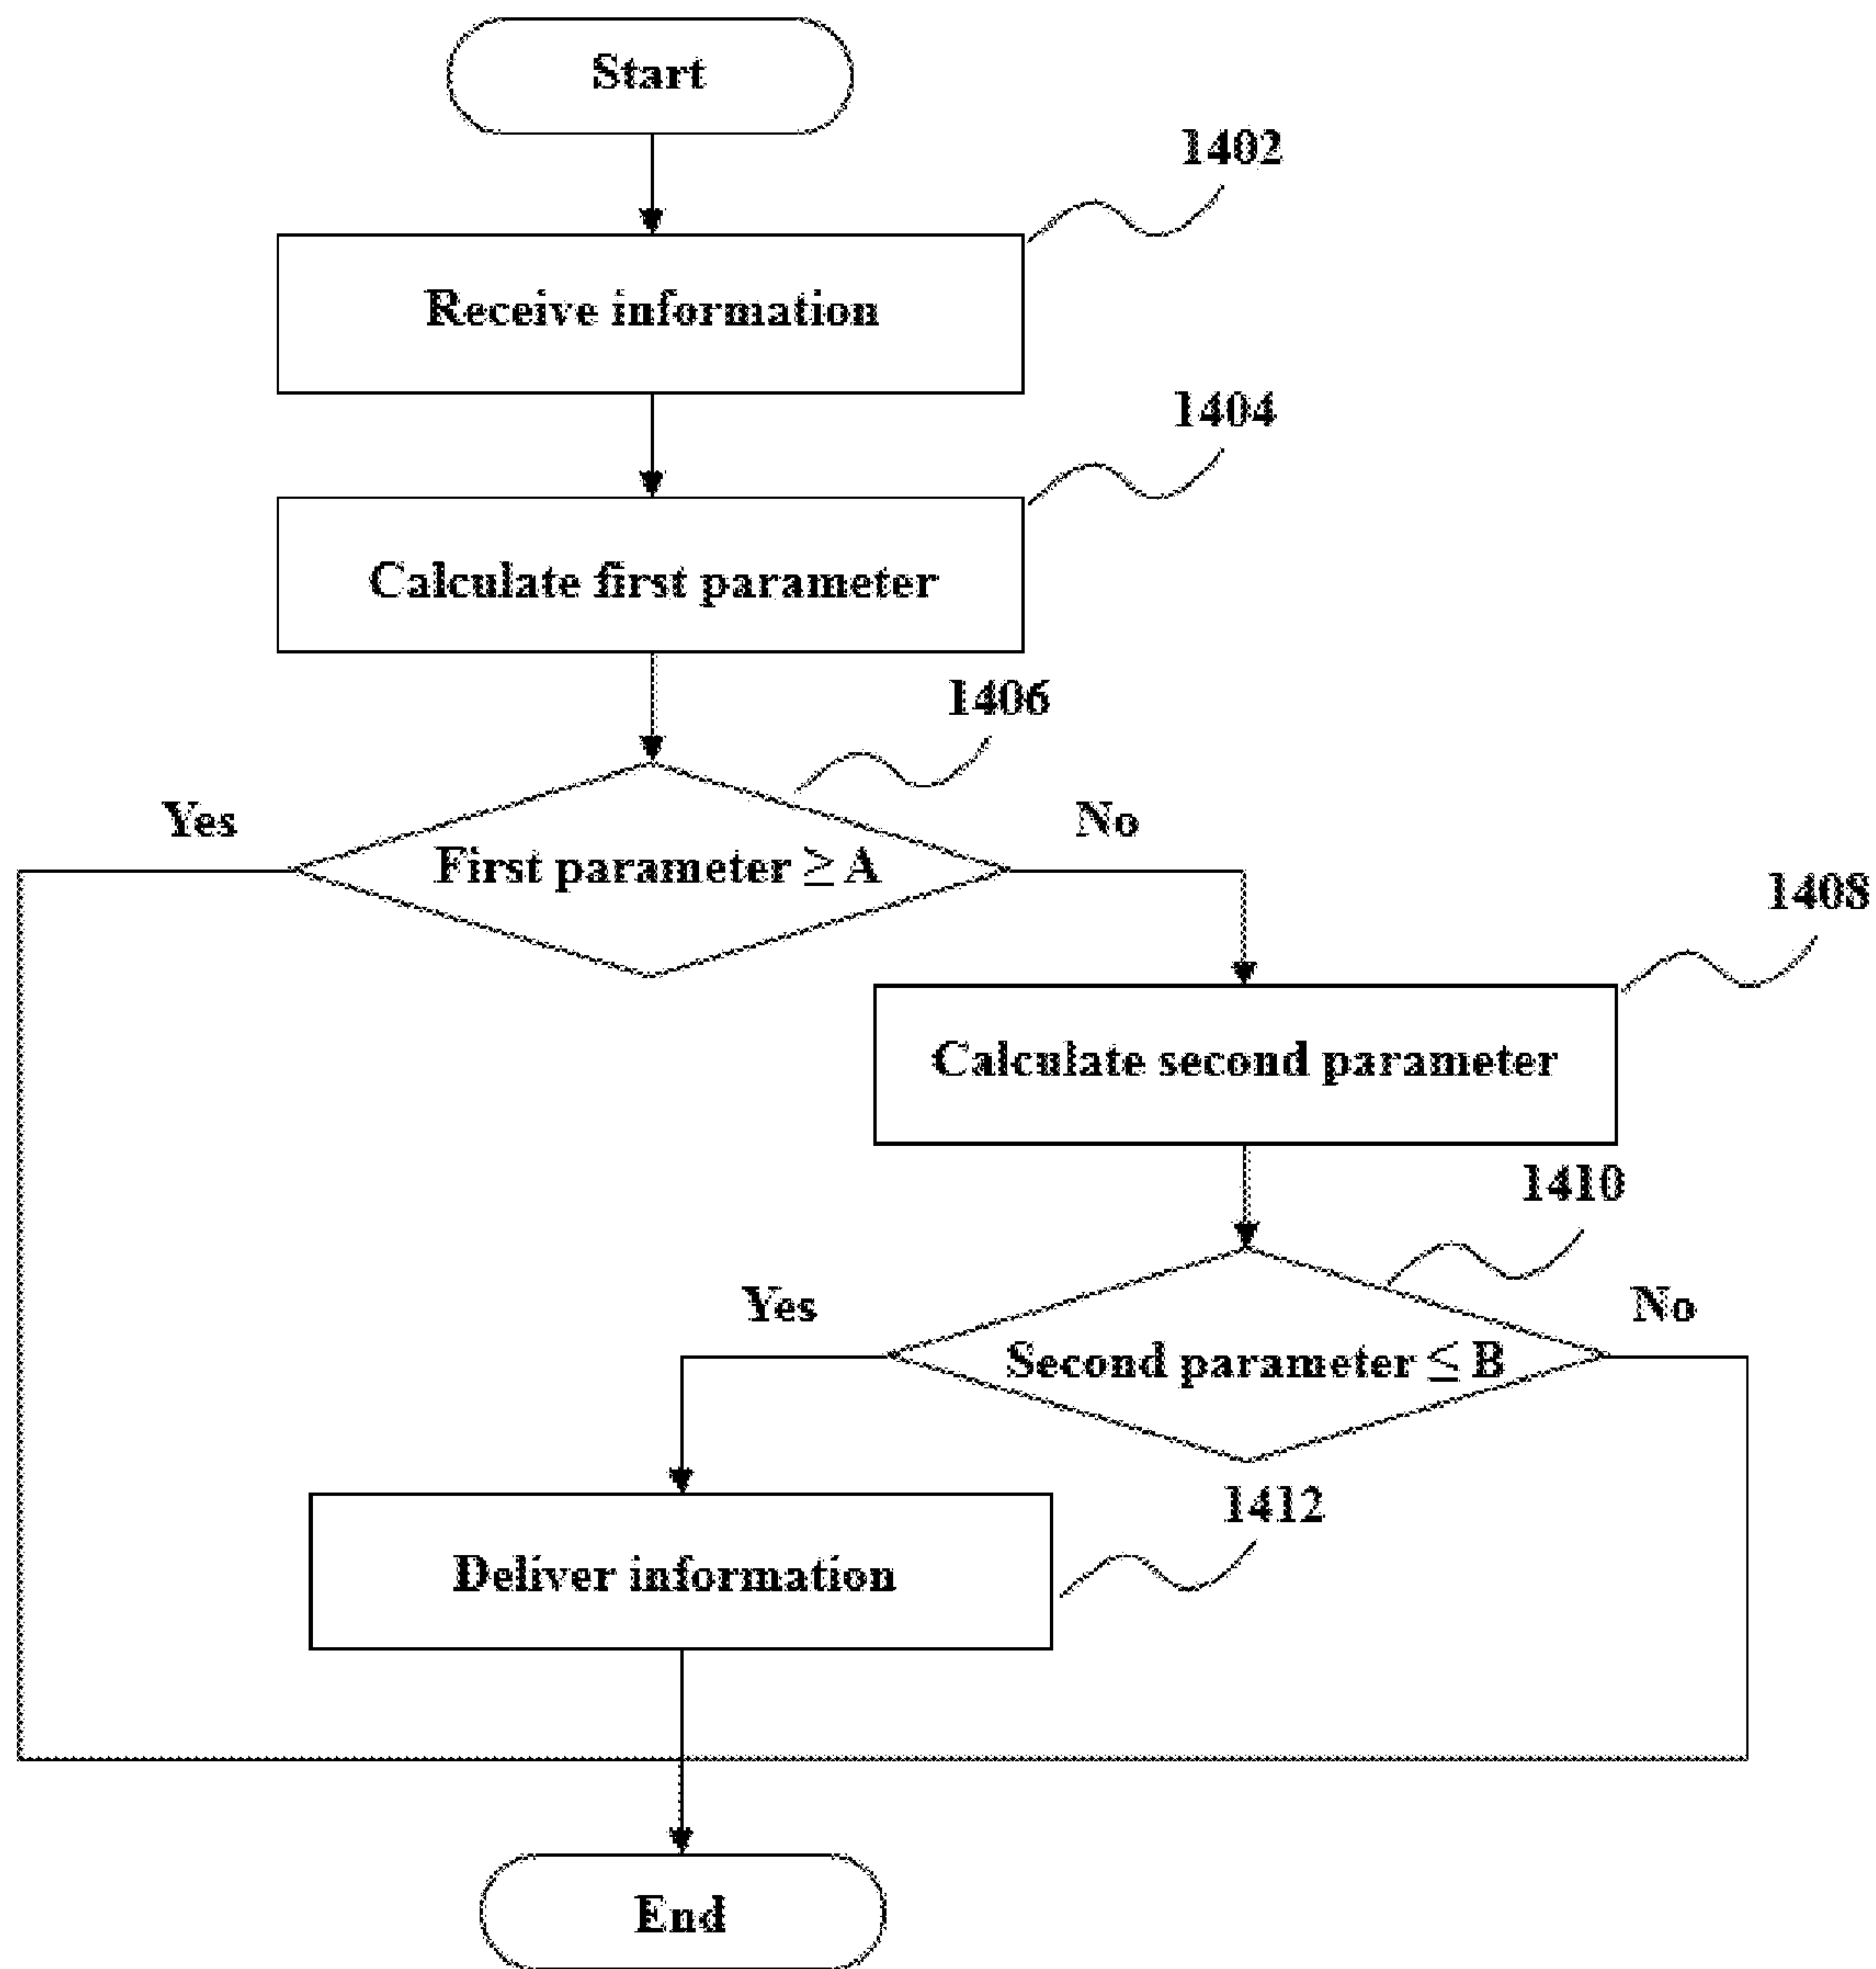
Start

1402

Receive information

1404

Calculate first parameter

1406

Yes

First parameter $\geq$ A

No

1408

Calculate second parameter

1410

Yes

Second parameter $\leq$ B

No

1412

Deliver information

End